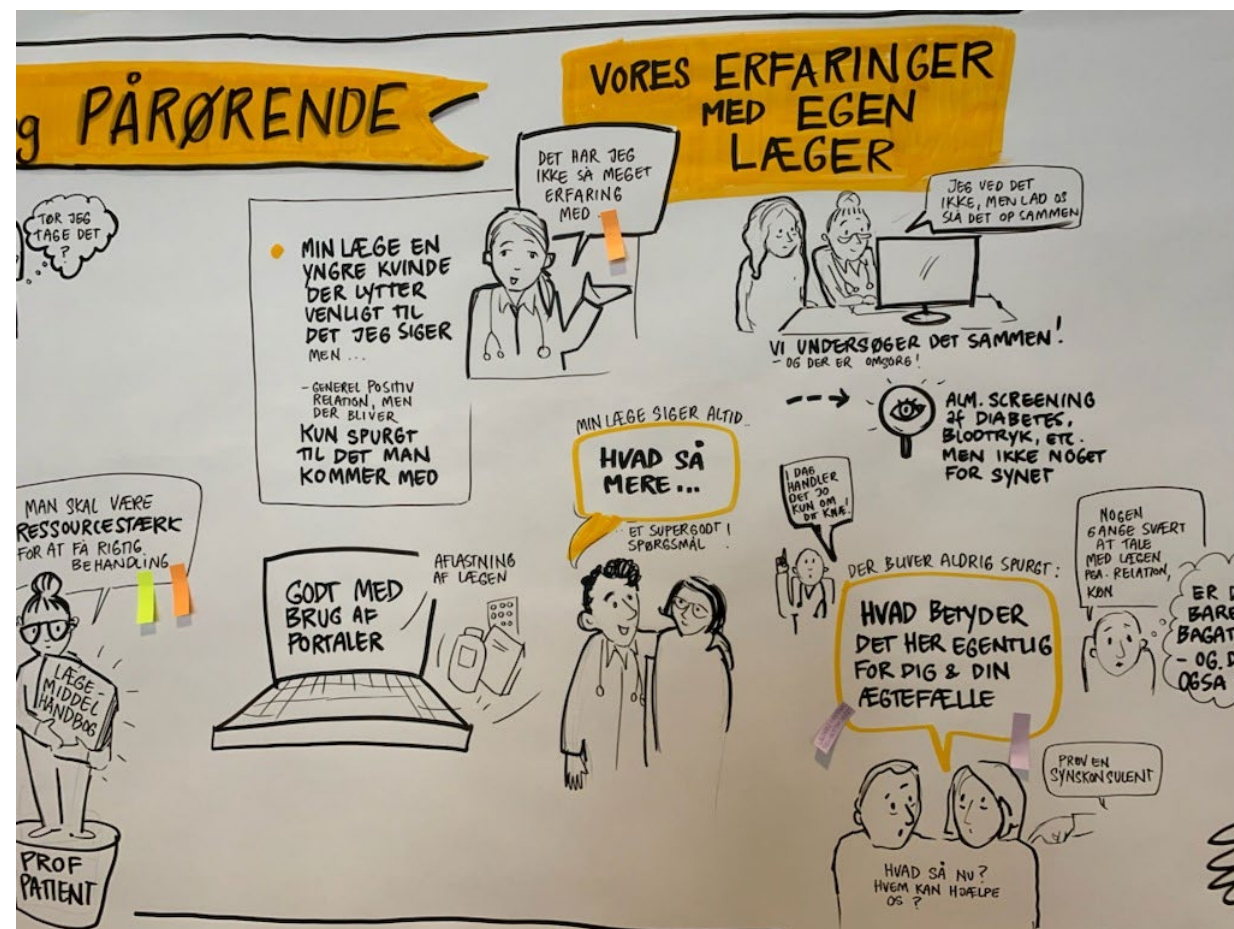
g PÅRØRENDE

VORES ERFARINGER MED EGEN LÆGER

TØR JEG TAGE DET ?

DET HAR JEG IKKE SÅ MEGET ERFARING MED

MIN LÆGE EN YNGRE KVINDE DER LYTTER VENLIGT TIL DET JEG SIGER MEN ...

- GENEREL POSITIV RELATION, MEN DER BLIVER KUN SPURGT TIL DET MAN KOMMER MED

JEG VED DET IKKE, MEN LAD OS SÅ DET OP SAMMEN

VI UNDERSØGER DET SAMMEN!
- OG DER ER OMSORG!

ALM. SCREENING AF DIABETES, BLODTRYK, ETC. MEN IKKE NOGET FOR SYNET

MIN LÆGE SIGER ALTID...

HVAD SÅ MERE...

ET SUPERGODT! SPØRGSMÅL

I DAG HANDLER DET JO KUN OM DE KNÆ!

MAN SKAL VÆRE RESSOURCESTÆRK FOR AT FÅ RIGTIG BEHANDLING

LÆGEMIDDEL HÅNDBOG

PROF PATIENT

GODT MED BRUG AF PORTALER

AFLASTNING AF LÆGEN

DER BLIVER ALDRIG SPURGT:

HVAD BETYDER DET HER EGENTLIG FOR DIG & DIN ÆGTEFÆLLE

NOGEN GANGE SVÆRT AT TALE MED LÆGEN PGA. RELATION, KØN

ER D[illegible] BARE BAGAT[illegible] - OG. D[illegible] OGSÅ

PRØV EN SYNSKONSULENT

HVAD SÅ NU? HVEM KAN HJÆLPE OS ?